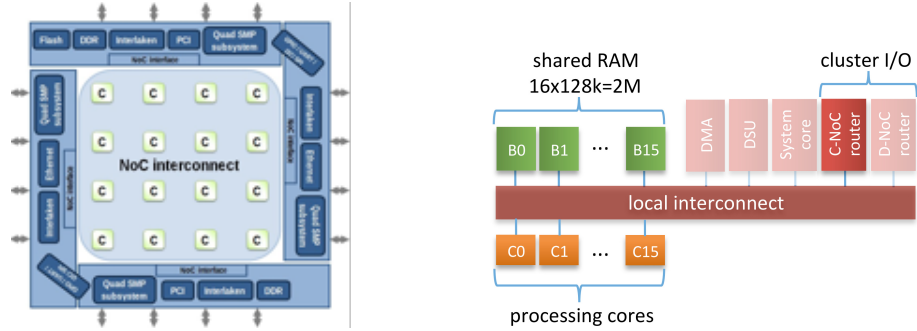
Flash
DDR
Interlaken
PCI
Quad SMP subsystem
NoC interface
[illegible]
Quad SMP subsystem
Ethernet
Interlaken
NoC interface
C C C C
C C C C
NoC interconnect
C C C C
C C C C
Interlaken
Ethernet
Quad SMP subsystem
NoC interface
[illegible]
NoC interface
Quad SMP subsystem
PCI
Interlaken
DDR

shared RAM
16x128k=2M
B0
B1
...
B15
DMA
DSU
System core
cluster I/O
C-NoC router
D-NoC router
local interconnect
C0
C1
...
C15
processing cores